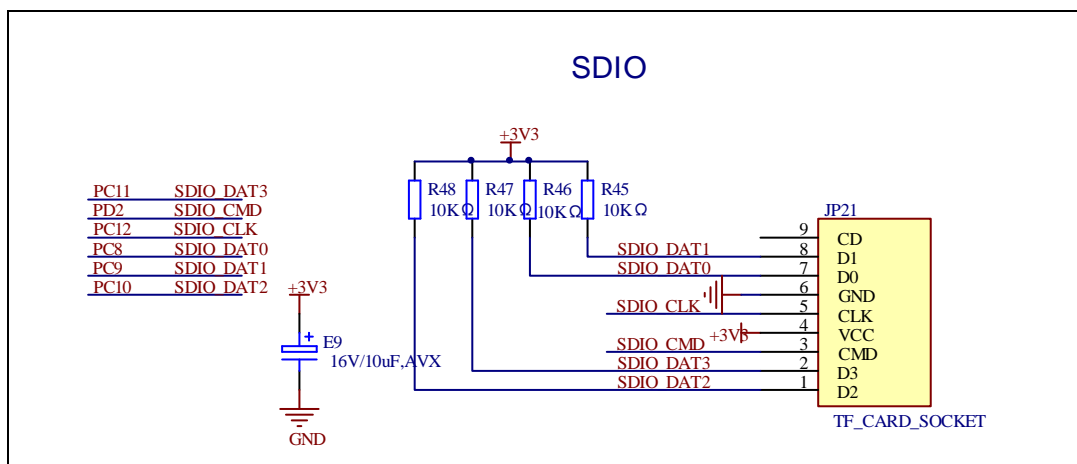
SDIO

+3V3

| | |
|---|---|
| PC11 | SDIO_DAT3 |
| PD2 | SDIO_CMD |
| PC12 | SDIO_CLK |
| PC8 | SDIO_DAT0 |
| PC9 | SDIO_DAT1 |
| PC10 | SDIO_DAT2 |

R48 10KΩ
R47 10KΩ
R46 10KΩ
R45 10KΩ

+3V3
E9
16V/10uF,AVX
GND

JP21
9 CD
8 D1 SDIO_DAT1
7 D0 SDIO_DAT0
6 GND
5 CLK SDIO_CLK
4 VCC +3V3
3 CMD SDIO_CMD
2 D3 SDIO_DAT3
1 D2 SDIO_DAT2
TF_CARD_SOCKET